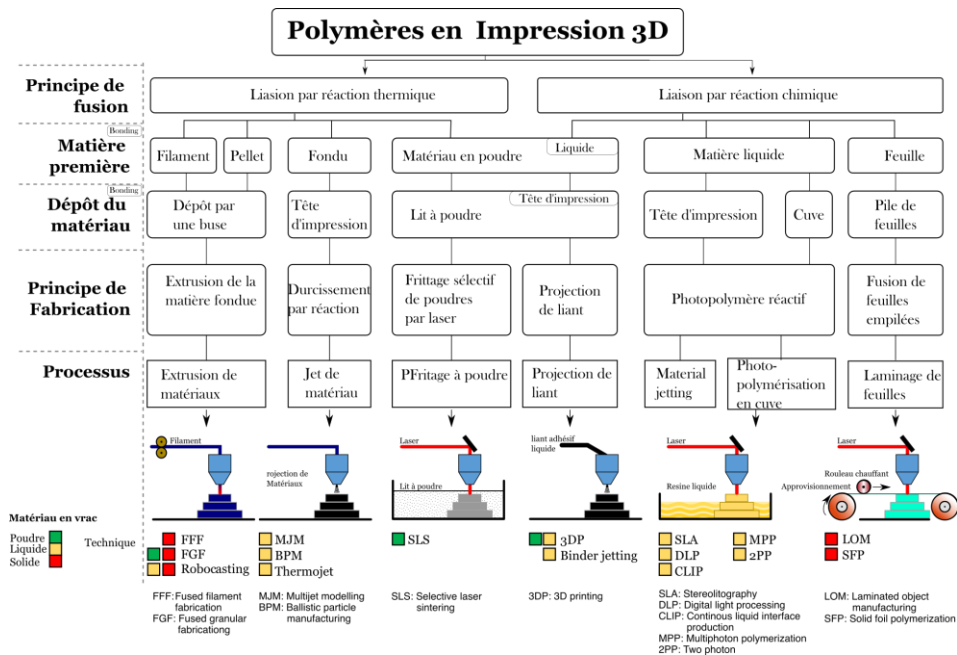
Polymères en Impression 3D

Principe de fusion

Liasion par réaction thermique

Liaison par réaction chimique

Bonding

Matière première

Filament

Pellet

Fondu

Matériau en poudre

Liquide

Matière liquide

Feuille

Bonding

Dépôt du matériau

Dépôt par une buse

Tête d'impression

Lit à poudre

Tête d'impression

Tête d'impression

Cuve

Pile de feuilles

Principe de Fabrication

Extrusion de la matière fondue

Durcissement par réaction

Frittage sélectif de poudres par laser

Projection de liant

Photopolymère réactif

Fusion de feuilles empilées

Processus

Extrusion de matériaux

Jet de matériau

PFritage à poudre

Projection de liant

Material jetting

Photo-polymérisation en cuve

Laminage de feuilles

Filament

rojection de Matériaux

Laser

Lit à poudre

liant adhésif liquide

Laser

Resine liquide

Laser

Rouleau chauffant

Approvisionnement

Matériau en vrac

Poudre

Liquide

Solide

Technique

FFF

FGF

Robocasting

MJM

BPM

Thermojet

SLS

3DP

Binder jetting

SLA

DLP

CLIP

MPP

2PP

LOM

SFP

FFF: Fused filament fabrication
FGF: Fused granular fabricationg

MJM: Multijet modelling
BPM: Ballistic particle manufacturing

SLS: Selective laser sintering

3DP: 3D printing

SLA: Stereolitography
DLP: Digital light processing
CLIP: Continous liquid interface production
MPP: Multiphoton polymerization
2PP: Two photon

LOM: Laminated object manufacturing
SFP: Solid foil polymerization